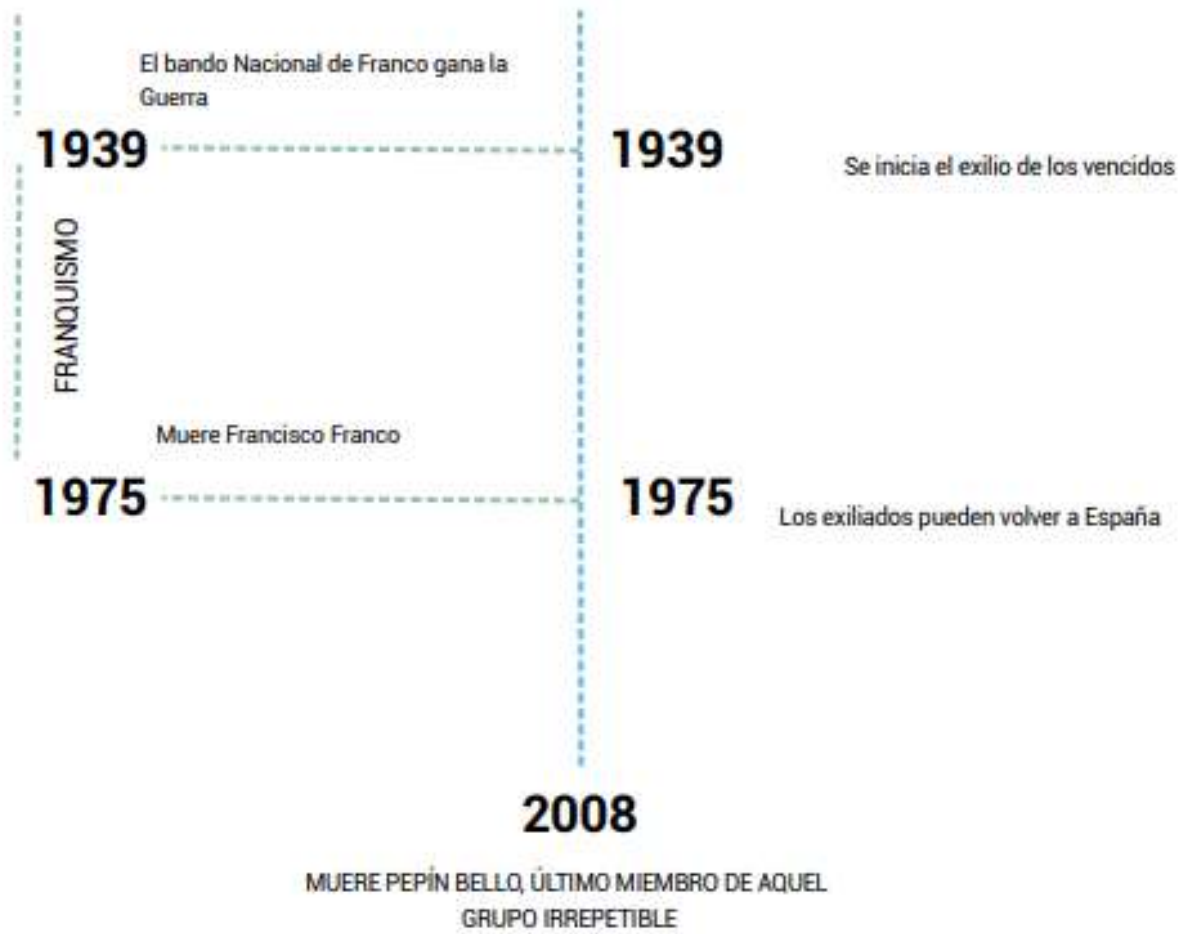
El bando Nacional de Franco gana la Guerra

1939

1939

Se inicia el exilio de los vencidos

FRANQUISMO

Muere Francisco Franco

1975

1975

Los exiliados pueden volver a España

2008

MUERE PEPÍN BELLO, ÚLTIMO MIEMBRO DE AQUEL GRUPO IRREPETIBLE